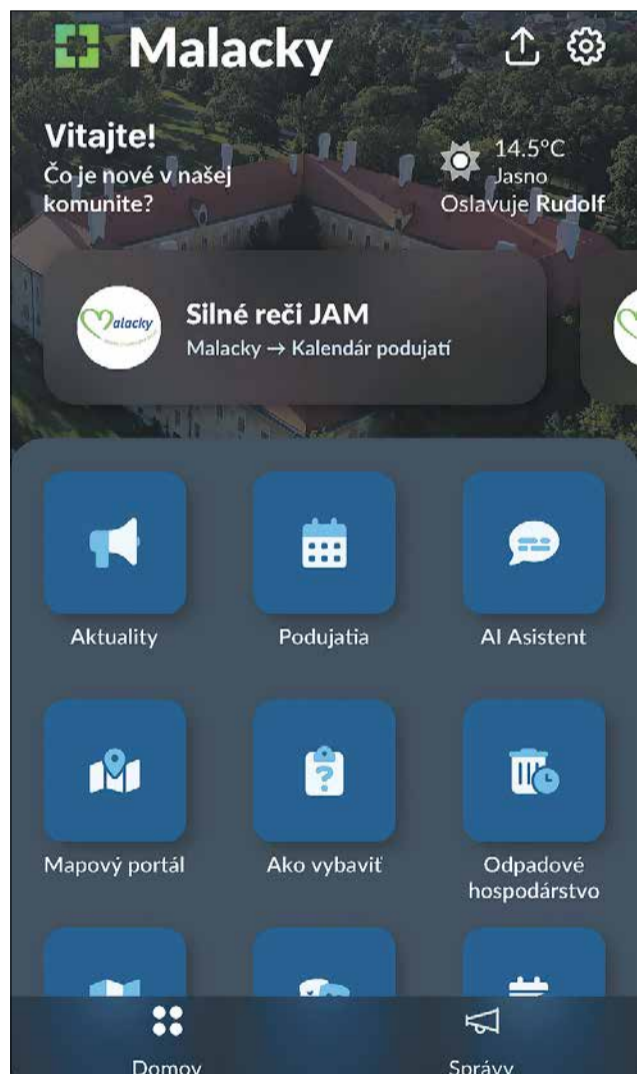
Malacky

Vitajte!
Čo je nové v našej komunite?

14.5°C
Jasno
Oslavuje Rudolf

Malacky

Silné reči JAM
Malacky → Kalendár podujatí

Aktuality

Podujatia

AI Asistent

Mapový portál

Ako vybaviť

Odpadové hospodárstvo

Domov

Správy